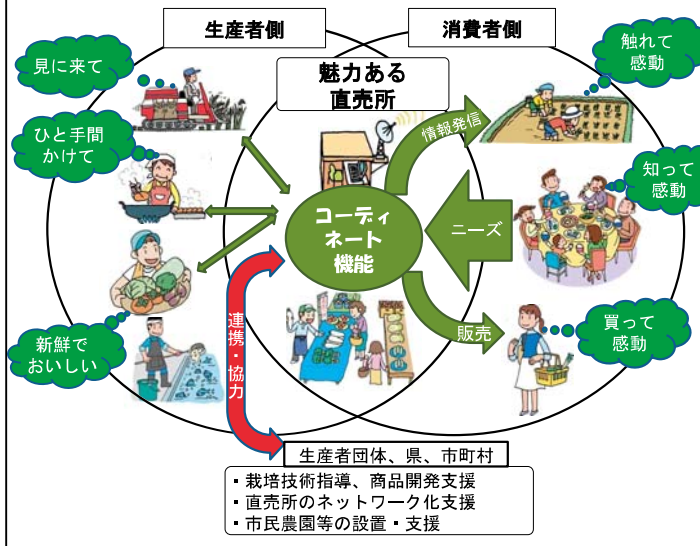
生産者側

消費者側

見に来て

ひと手間かけて

新鮮でおいしい

魅力ある直売所

情報発信

コーディネート機能

ニーズ

販売

連携・協力

触れて感動

知って感動

買って感動

生産者団体、県、市町村

・栽培技術指導、商品開発支援
・直売所のネットワーク化支援
・市民農園等の設置・支援